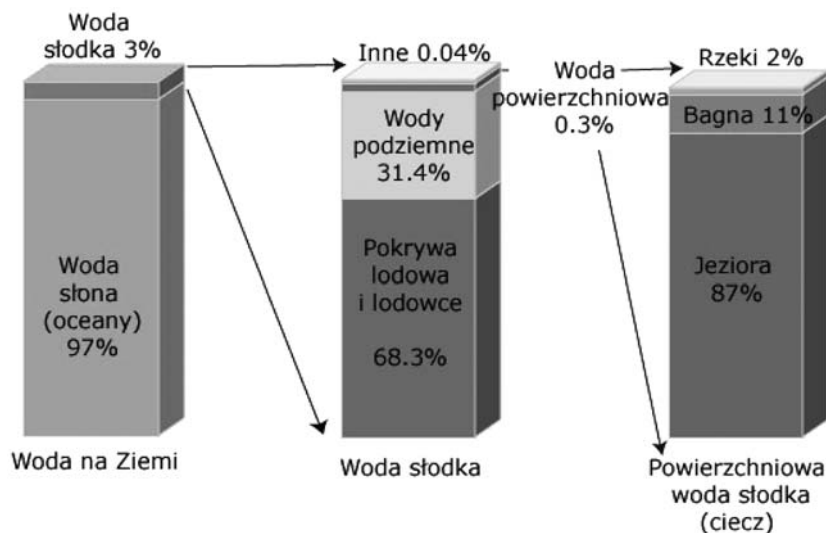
Woda słodka 3%

Woda słona (oceany) 97%

Woda na Ziemi

Inne 0.04%

Wody podziemne 31.4%

Pokrywa lodowa i lodowce

68.3%

Woda słodka

Woda powierzchniowa 0.3%

Rzeki 2%

Bagna 11%

Jeziora 87%

Powierzchniowa woda słodka (ciecz)